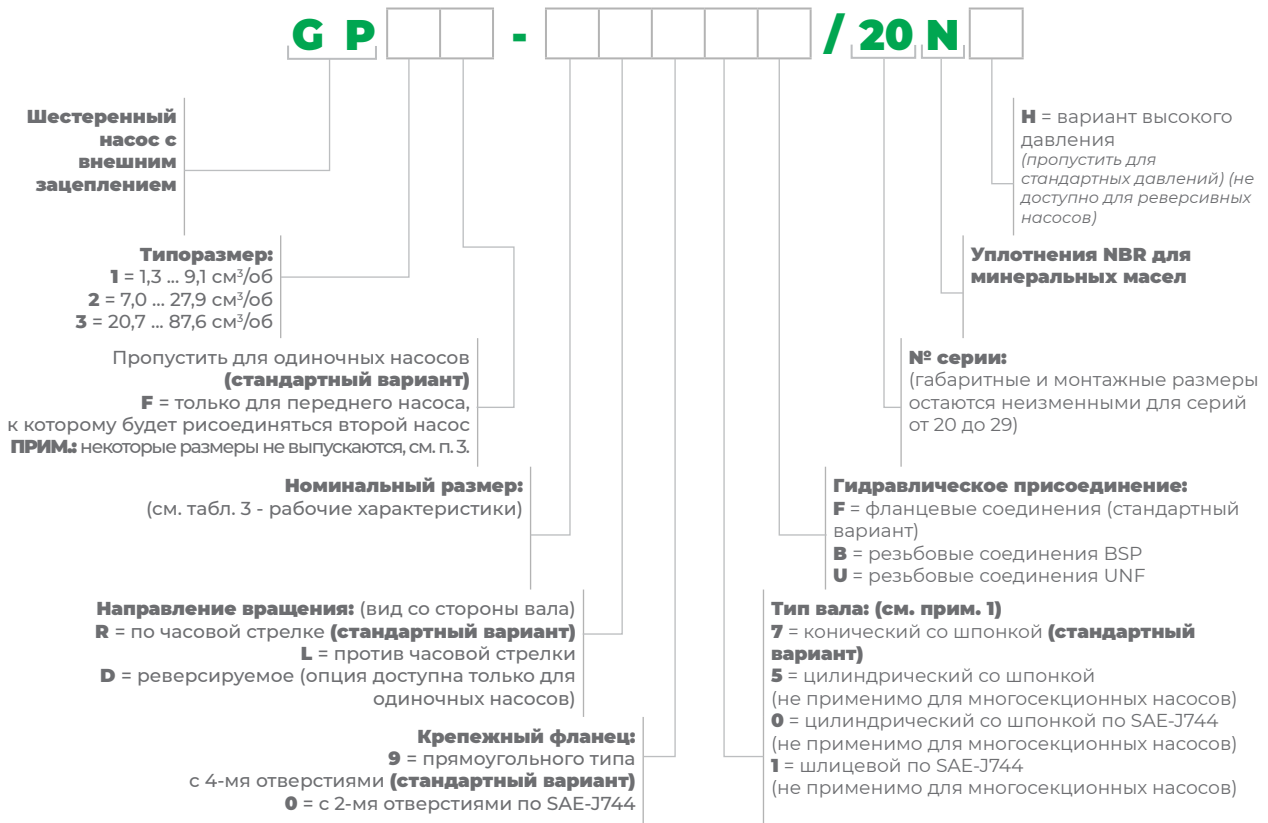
G P - / 20 N

Шестеренный насос с внешним зацеплением

Типоразмер:
1 = 1,3 ... 9,1 см³/об
2 = 7,0 ... 27,9 см³/об
3 = 20,7 ... 87,6 см³/об

Пропустить для одиночных насосов (стандартный вариант)
F = только для переднего насоса, к которому будет рисоединяться второй насос
ПРИМ.: некоторые размеры не выпускаются, см. п. 3.

Номинальный размер:
(см. табл. 3 - рабочие характеристики)

Направление вращения: (вид со стороны вала)
R = по часовой стрелке (стандартный вариант)
L = против часовой стрелки
D = реверсируемое (опция доступна только для одиночных насосов)

Крепежный фланец:
9 = прямоугольного типа с 4-мя отверстиями (стандартный вариант)
0 = с 2-мя отверстиями по SAE-J744

H = вариант высокого давления
(пропустить для стандартных давлений) (не доступно для реверсивных насосов)

Уплотнения NBR для минеральных масел

№ серии:
(габаритные и монтажные размеры остаются неизменными для серий от 20 до 29)

Гидравлическое присоединение:
F = фланцевые соединения (стандартный вариант)
B = резьбовые соединения BSP
U = резьбовые соединения UNF

Тип вала: (см. прим. 1)
7 = конический со шпонкой (стандартный вариант)
5 = цилиндрический со шпонкой
(не применимо для многосекционных насосов)
0 = цилиндрический со шпонкой по SAE-J744
(не применимо для многосекционных насосов)
1 = шлицевой по SAE-J744
(не применимо для многосекционных насосов)